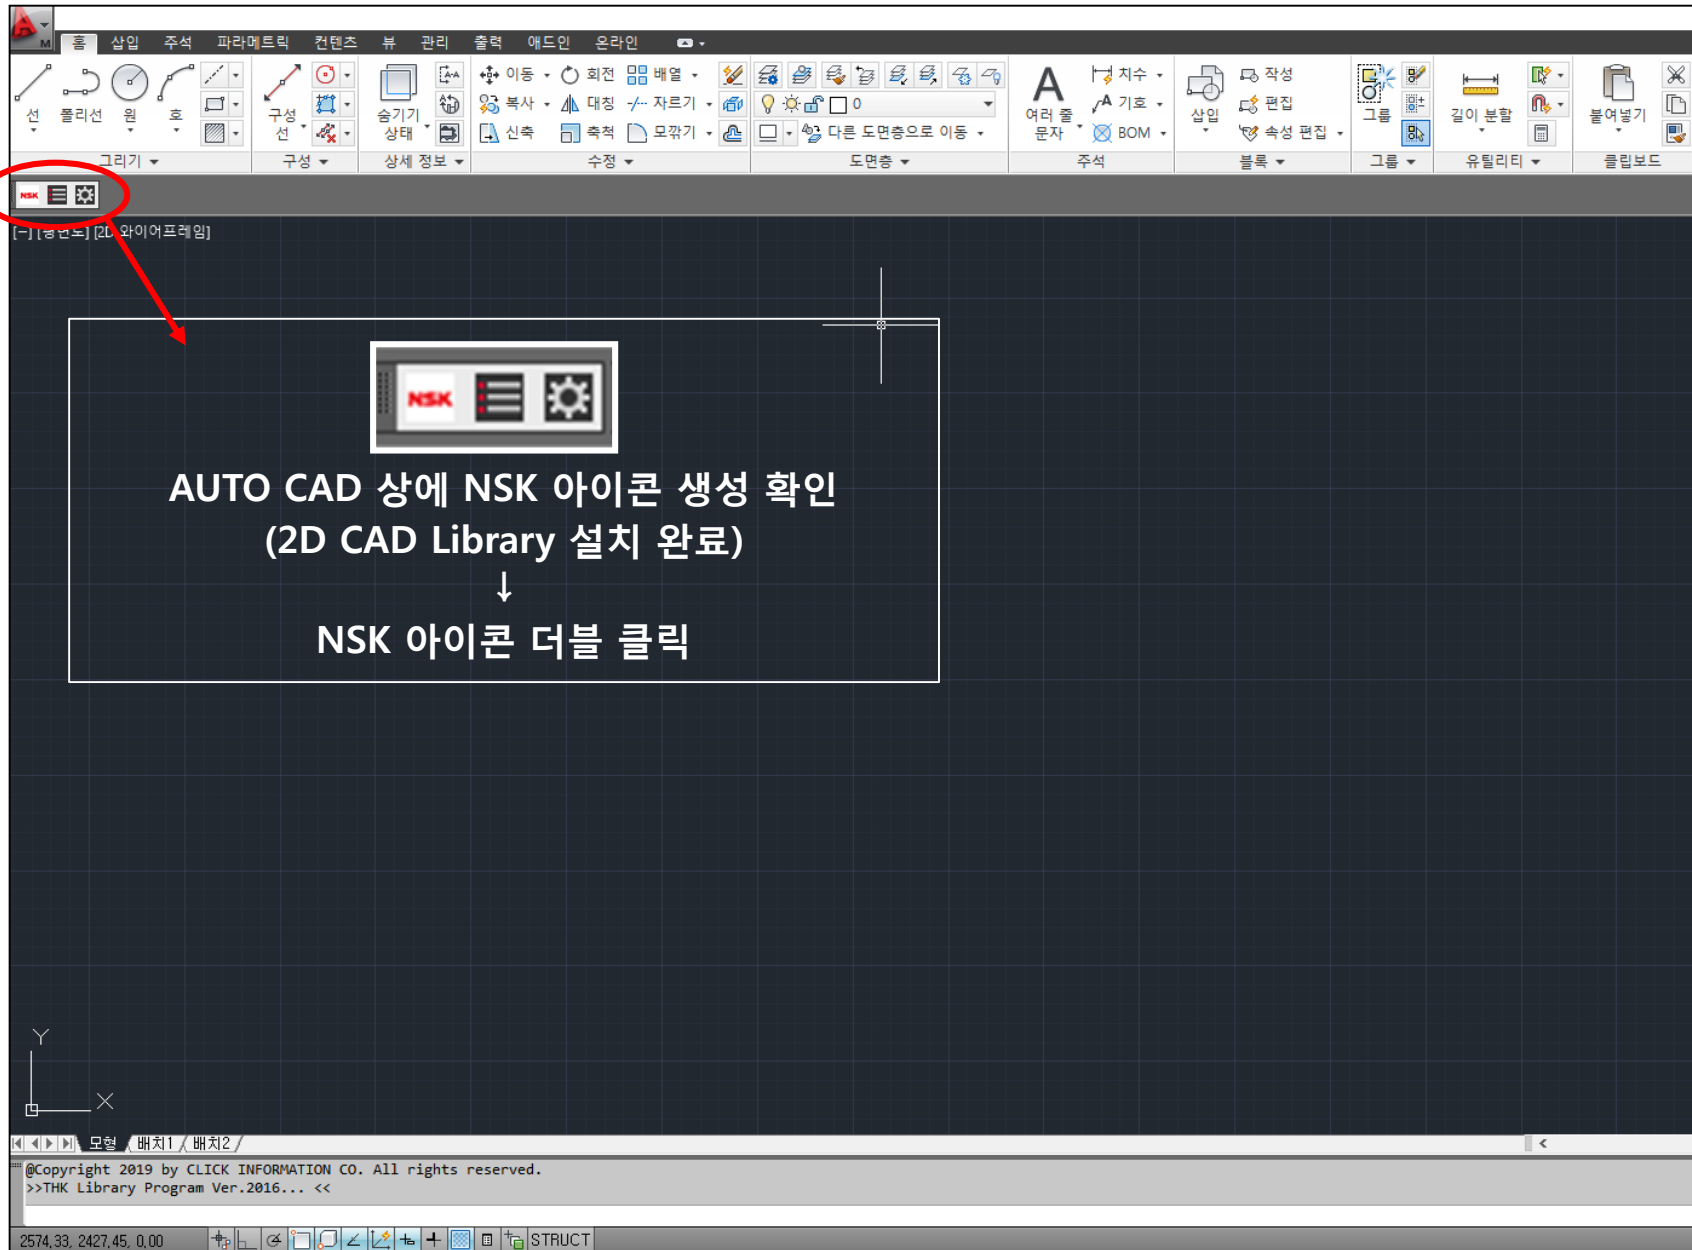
홈 삽입 주석 파라메트릭 컨텐츠 뷰 관리 출력 애드인 온라인

선 폴리선 원 호 구성선 숨기기 상태 이동 회전 배열 복사 대칭 자르기 신축 축척 모깎기 0 다른 도면층으로 이동 여러 줄 문자 치수 기호 BOM 삽입 작성 편집 속성 편집 그룹 길이 분할 붙여넣기

그리기 구성 상세 정보 수정 도면층 주석 블록 그룹 유틸리티 클립보드

NSK

[-][평면도][2D 와이어프레임]

NSK

AUTO CAD 상에 NSK 아이콘 생성 확인
(2D CAD Library 설치 완료)
↓
NSK 아이콘 더블 클릭

Y
X

모형 배치1 배치2

@Copyright 2019 by CLICK INFORMATION CO. All rights reserved.
>>THK Library Program Ver.2016... <<

2574.33, 2427.45, 0.00 STRUCT